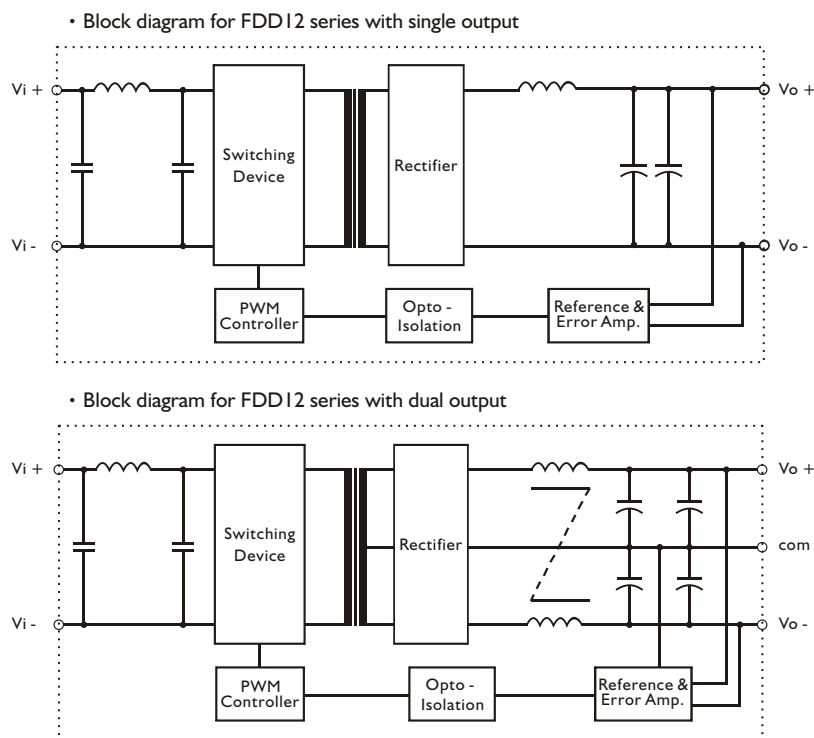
・Block diagram for FDD12 series with single output

Vi +

Vi -

Switching Device

Rectifier

Vo +

Vo -

PWM Controller

Opto - Isolation

Reference & Error Amp.

・Block diagram for FDD12 series with dual output

Vi +

Vi -

Switching Device

Rectifier

Vo +

com

Vo -

PWM Controller

Opto - Isolation

Reference & Error Amp.